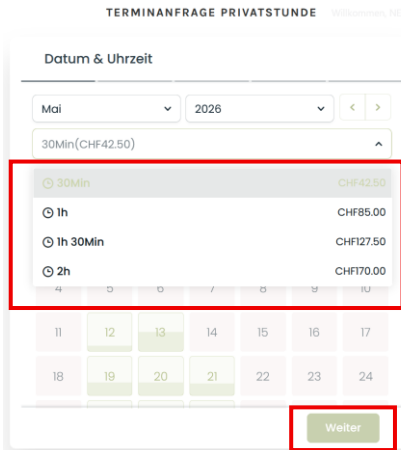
TERMINANFRAGE PRIVATSTUNDE Willkommen, Mi

Datum & Uhrzeit

Mai

2026

30Min(CHF42.50)

30Min CHF42.50

1h CHF85.00

1h 30Min CHF127.50

2h CHF170.00

4 5 6 7 8 9 10

11 12 13 14 15 16 17

18 19 20 21 22 23 24

Weiter